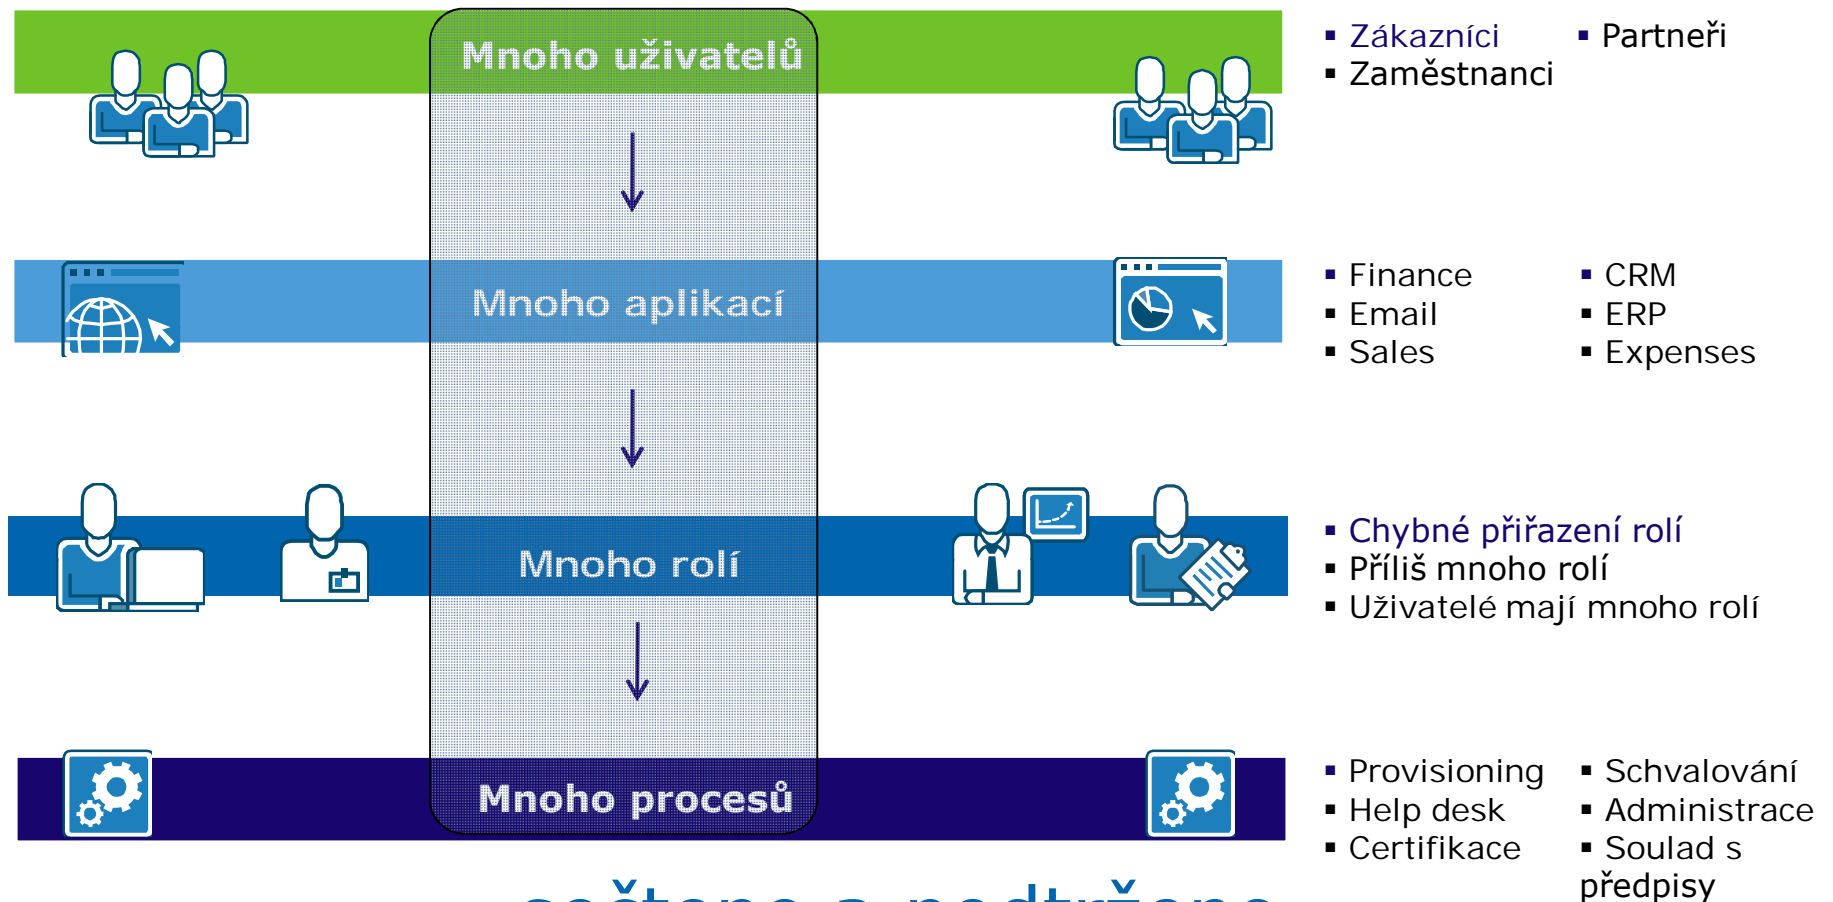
Mnoho uživatelů

Mnoho aplikací

Mnoho rolí

Mnoho procesů

▪ Zákazníci
▪ Zaměstnanci
▪ Partneři

▪ Finance
▪ Email
▪ Sales
▪ CRM
▪ ERP
▪ Expenses

▪ Chybné přiřazení rolí
▪ Příliš mnoho rolí
▪ Uživatelé mají mnoho rolí

▪ Provisioning
▪ Help desk
▪ Certifikace
▪ Schvalování
▪ Administrace
▪ Soulad s předpisy

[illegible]